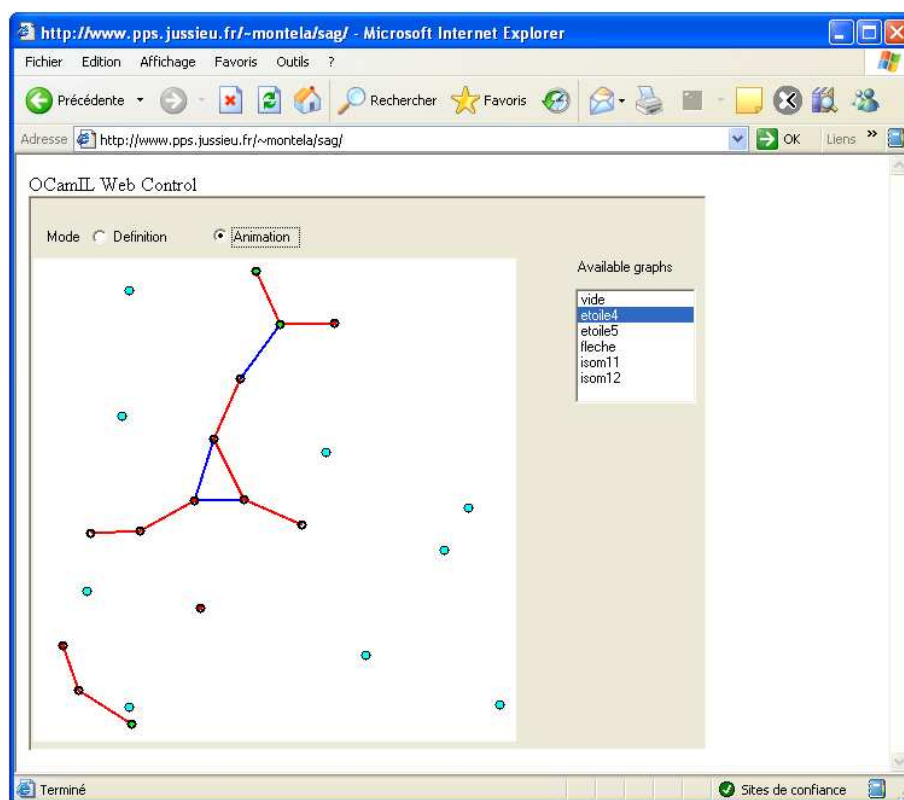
http://www.pps.jussieu.fr/~montela/sag/ - Microsoft Internet Explorer

Fichier Edition Affichage Favoris Outils ?

Précédente Rechercher Favoris

Adresse http://www.pps.jussieu.fr/~montela/sag/ OK Liens »

OCamIL Web Control

Mode Definition Animation

Available graphs

vide
etoile4
etoile5
fleche
isom11
isom12

Terminé Sites de confiance